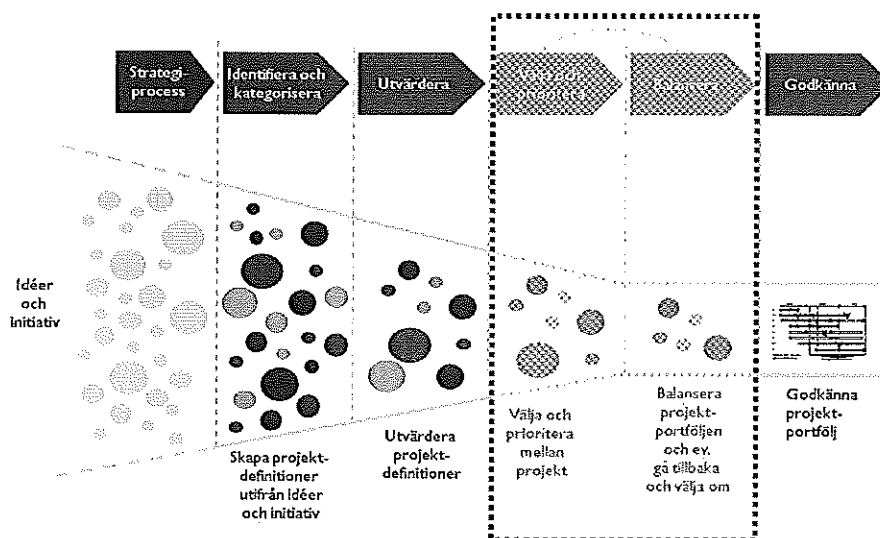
Strategiprocess

Identifiera och kategorisera

Utvärdera

Välja och prioritera

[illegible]

Godkänna

Idéer och initiativ

Skapa projektdefinitioner utifrån idéer och initiativ

Utvärdera projektdefinitioner

Välja och prioritera mellan projekt

Balansera projektportföljen och ev. gå tillbaka och välja om

Godkänna projektportfölj